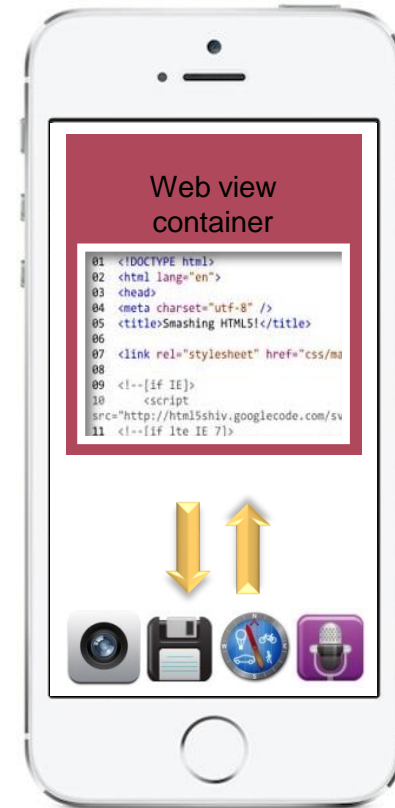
Web view container

01 <!DOCTYPE html>
02 <html lang="en">
03 <head>
04 <meta charset="utf-8" />
05 <title>Smashing HTML5!</title>
06
07 <link rel="stylesheet" href="css/ma
08
09 <!--[if IE]>
10 <script
src="http://html5shiv.googlecode.com/sv
11 <!--[if lte IE 7]>